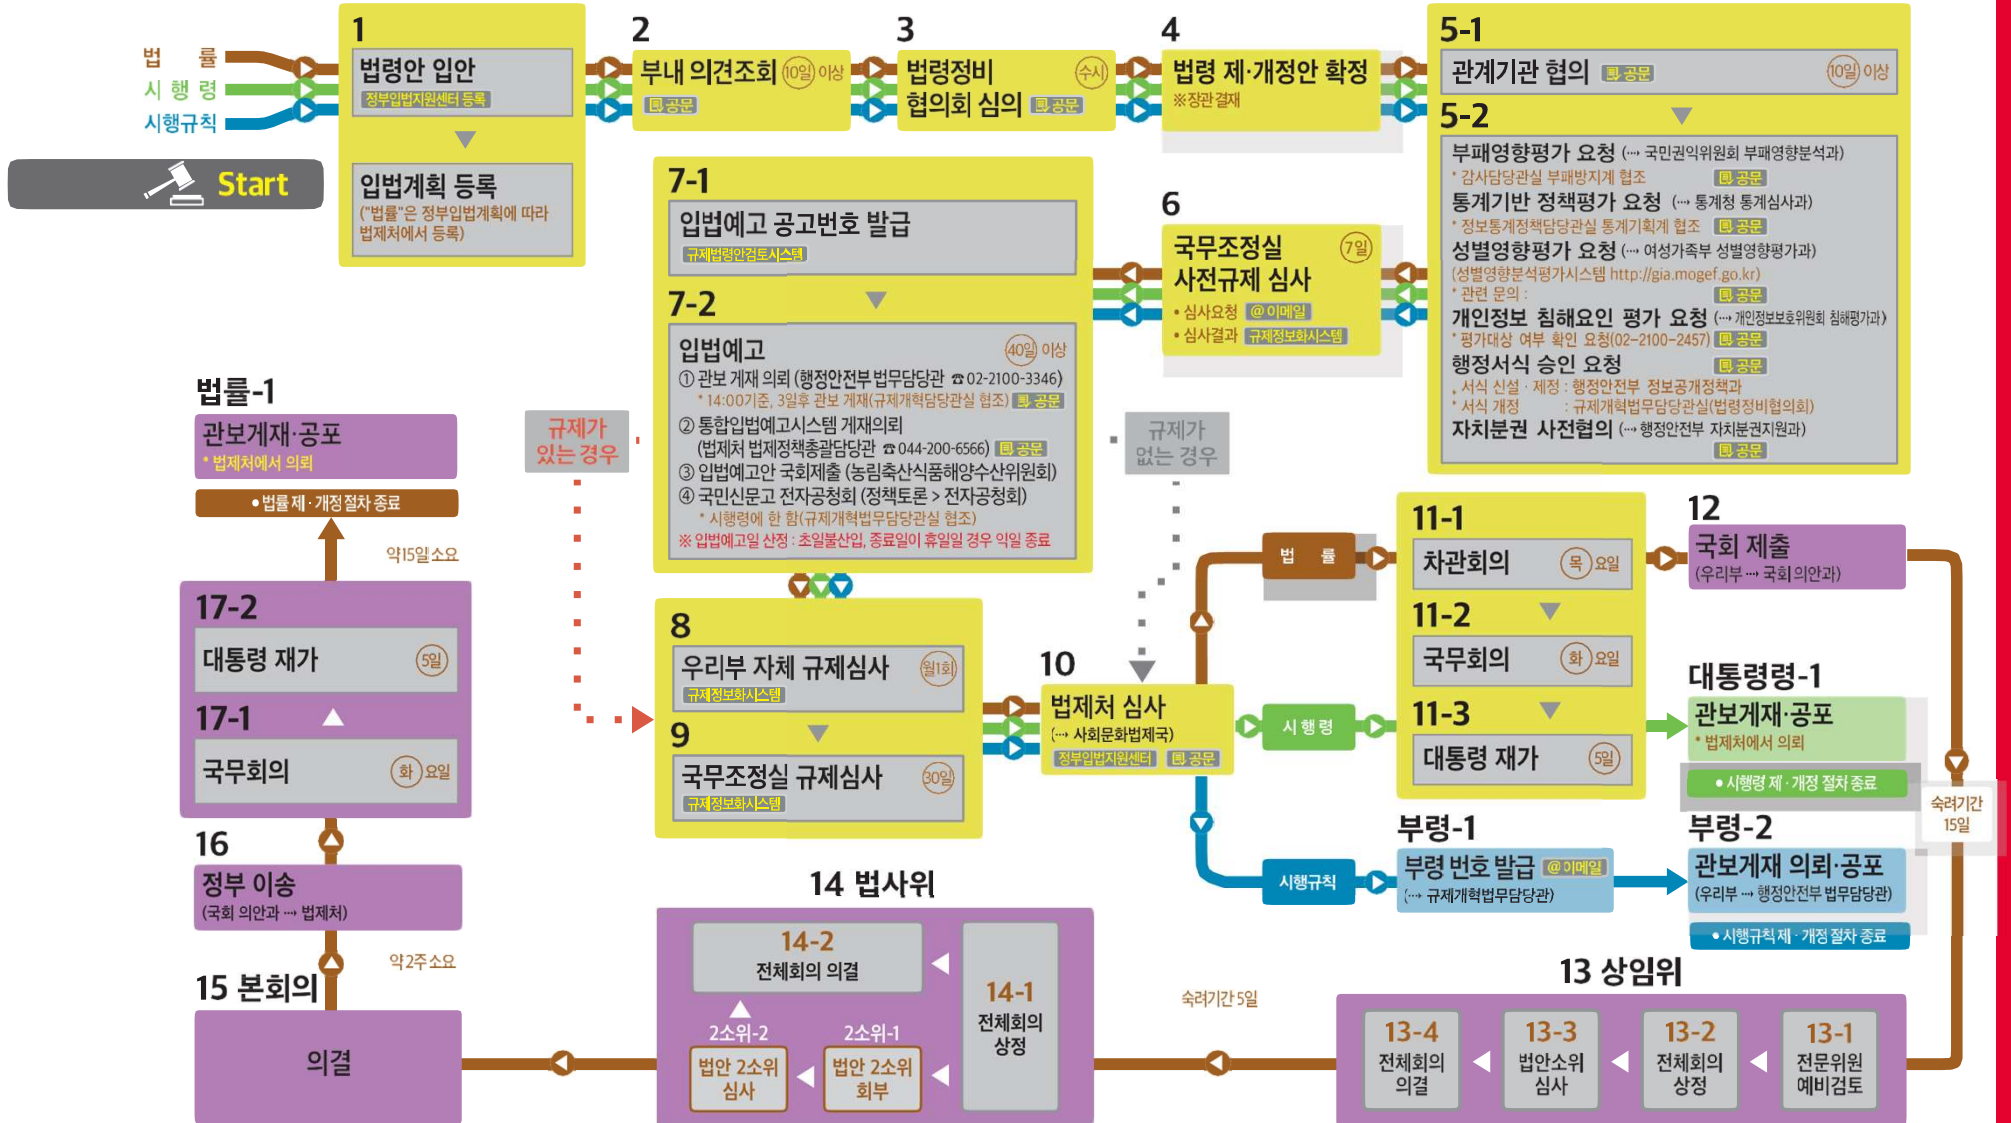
법 률
시 행 령
시행규칙

Start

1
법령안 입안
정부입법지원센터 등록
입법계획 등록
("법률"은 정부입법계획에 따라 법제처에서 등록)

2
부내 의견조회 10일 이상
공문

3
법령정비 협의회 심의 (수시)
공문

4
법령 제·개정안 확정
※장관결재

5-1
관계기관 협의 공문 10일 이상

5-2
부패영향평가 요청 (→ 국민권익위원회 부패영향분석과)
* 감사담당관실 부패방지계 협조 공문
통계기반 정책평가 요청 (→ 통계청 통계심사과)
* 정보통계정책담당관실 통계기획계 협조 공문
성별영향평가 요청 (→ 여성가족부 성별영향평가과)
(성별영향분석평가시스템 http://gia.mogef.go.kr)
* 관련 문의 : 공문
개인정보 침해요인 평가 요청 (→ 개인정보보호위원회 침해평가과)
* 평가대상 여부 확인 요청(02-2100-2457) 공문
행정서식 승인 요청 공문
* 서식 신설 · 제정 : 행정안전부 정보공개정책과
* 서식 개정 : 규제개혁법무담당관실(법령정비협의회)
자치분권 사전협의 (→ 행정안전부 자치분권지원과)
공문

6
국무조정실 사전규제 심사 7일
• 심사요청 @이메일
• 심사결과 규제정보화시스템

7-1
입법예고 공고번호 발급
규제법령안검토시스템

7-2
입법예고 40일 이상
① 관보 게재 의뢰 (행정안전부 법무담당관 ☎02-2100-3346)
* 14:00기준, 3일후 관보 게재(규제개혁담당관실 협조) 공문
② 통합입법예고시스템 게재의뢰
(법제처 법제정책총괄담당관 ☎044-200-6566) 공문
③ 입법예고안 국회제출 (농림축산식품해양수산위원회)
④ 국민신문고 전자공청회 (정책토론 > 전자공청회)
* 시행령에 한 함(규제개혁법무담당관실 협조)
※ 입법예고일 산정 : 초일불산입, 종료일이 휴일일 경우 익일 종료

규제가 있는 경우

규제가 없는 경우

법률-1
관보게재·공포
* 법제처에서 의뢰
• 법률 제·개정 절차 종료

약15일소요

17-2
대통령 재가 5일

17-1
국무회의 화요일

16
정부 이송
(국회 의안과 → 법제처)

약2주소요

15 본회의
의결

8
우리부 자체 규제심사 월1회
규제정보화시스템

9
국무조정실 규제심사 30일
규제정보화시스템

10
법제처 심사
(→ 사회문화법제국)
정부입법지원센터 공문

법 률
시 행 령
시행규칙

11-1
차관회의 목요일

11-2
국무회의 화요일

11-3
대통령 재가 5일

12
국회 제출
(우리부 → 국회 의안과)

대통령령-1
관보게재·공포
* 법제처에서 의뢰
• 시행령 제·개정 절차 종료

숙려기간 15일

부령-1
부령 번호 발급 @이메일
(→ 규제개혁법무담당관)

부령-2
관보게재 의뢰·공포
(우리부 → 행정안전부 법무담당관)
• 시행규칙 제·개정 절차 종료

14 법사위
14-2
전체회의 의결
2소위-2
법안 2소위 심사
2소위-1
법안 2소위 회부
14-1
전체회의 상정

숙려기간 5일

13 상임위
13-4
전체회의 의결
13-3
법안소위 심사
13-2
전체회의 상정
13-1
전문위원 예비검토